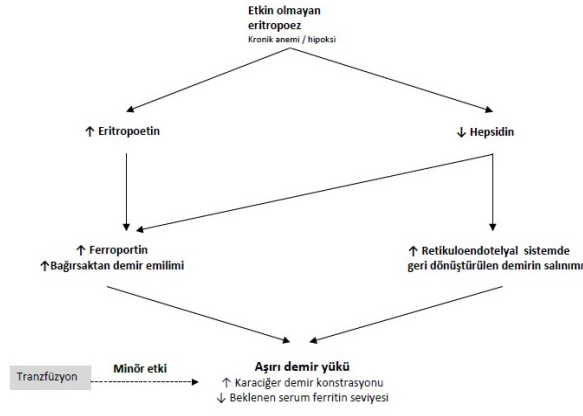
Etkin olmayan eritropoez
Kronik anemi / hipoksi

↑ Eritropoetin

↓ Hepsidin

↑ Ferroportin
↑Bağırsaktan demir emilimi

↑ Retikuloendotelyal sistemde geri dönüştürülen demirin salınımı

Tranzfüzyon

Minör etki

Aşırı demir yükü
↑ Karaciğer demir konstrasyonu
↓ Beklenen serum ferritin seviyesi